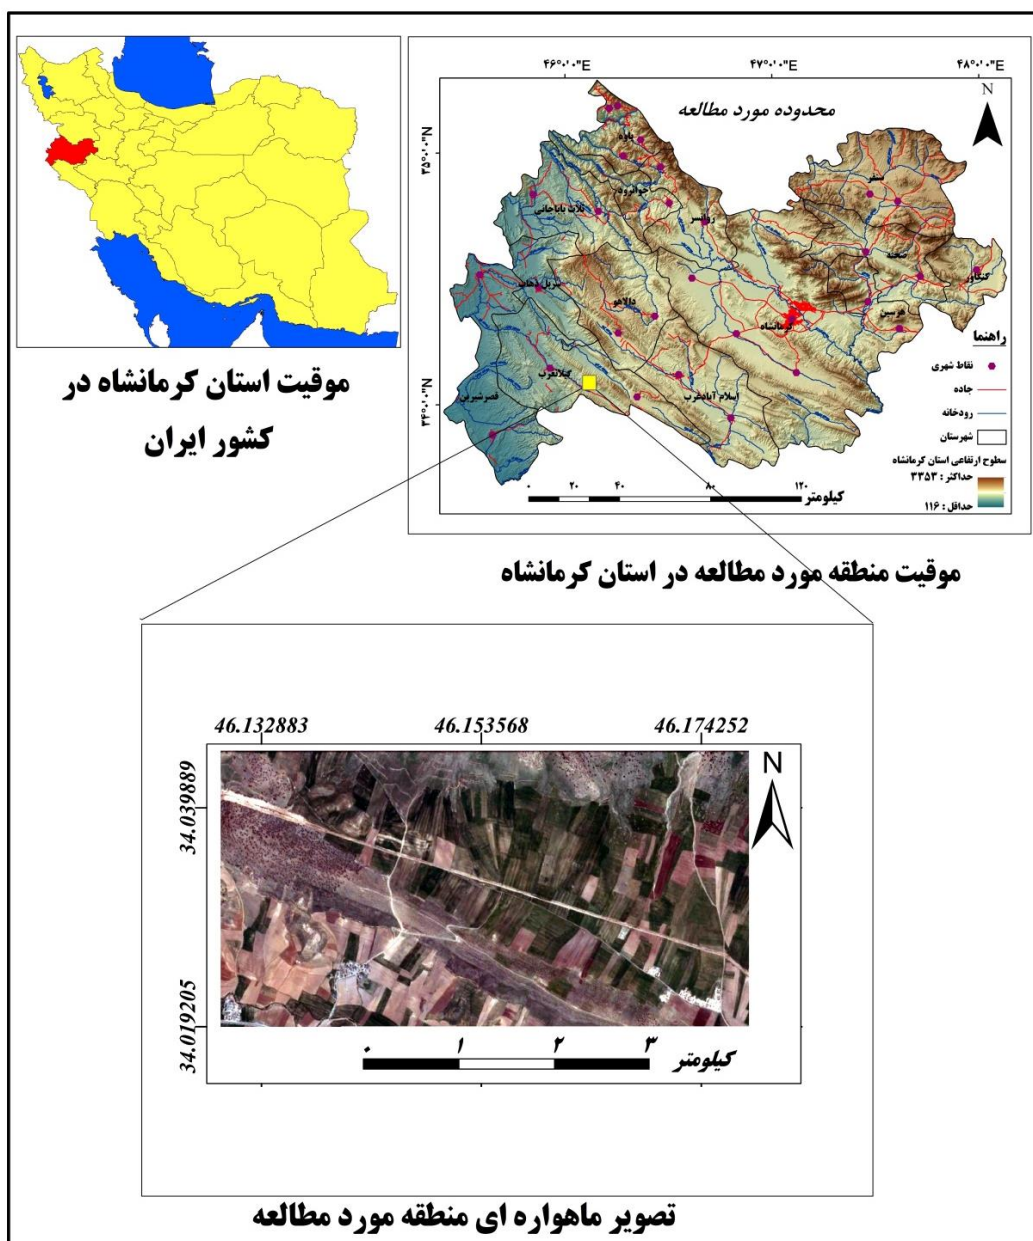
موقیت استان کرمانشاه در کشور ایران

۴۶°۰'۰"E
۴۷°۰'۰"E
۴۸°۰'۰"E
N
محدوده مورد مطالعه
۳۵°۰'۰"N
۳۴°۰'۰"N
پاوه
جوانرود
ثلاث باباجانی
روانسر
سنقر
صحنه
کنگاور
سرپل ذهاب
دالاهو
کرمانشاه
هرسین
گیلانغرب
اسلام آبادغرب
قصرشیرین
راهنما
نقاط شهری
جاده
رودخانه
شهرستان
سطوح ارتفاعی استان کرمانشاه
حداکثر : ۳۳۵۳
حداقل : ۱۱۶
۰ ۲۰ ۴۰ ۸۰ ۱۲۰
کیلومتر

موقیت منطقه مورد مطالعه در استان کرمانشاه

46.132883
46.153568
46.174252
34.039889
34.019205
N
۰ ۱ ۲ ۳
کیلومتر

تصویر ماهواره ای منطقه مورد مطالعه